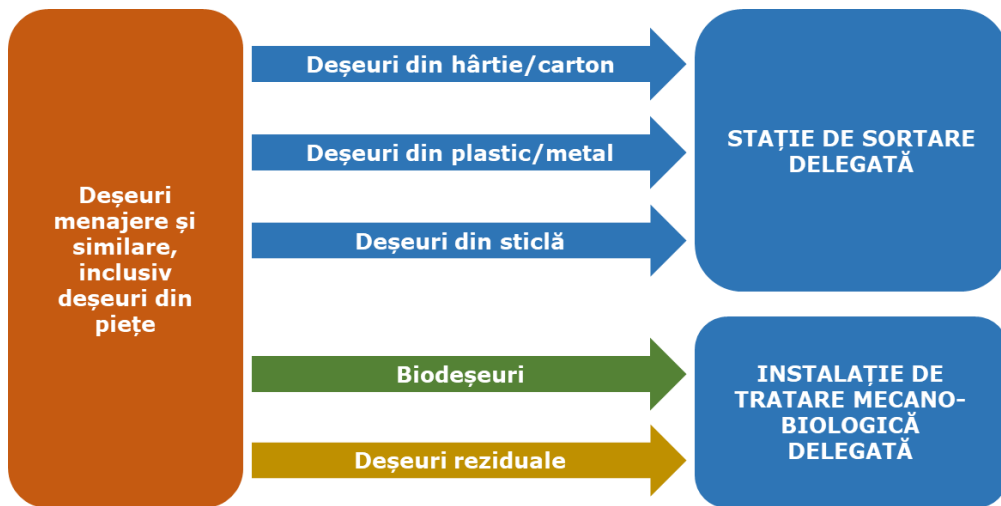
Deșeuri menajere și similare, inclusiv deșeuri din piețe

Deșeuri din hârtie/carton

Deșeuri din plastic/metal

Deșeuri din sticlă

Biodeșeuri

Deșeuri reziduale

STAȚIE DE SORTARE DELEGATĂ

INSTALAȚIE DE TRATARE MECANO-BIOLOGICĂ DELEGATĂ